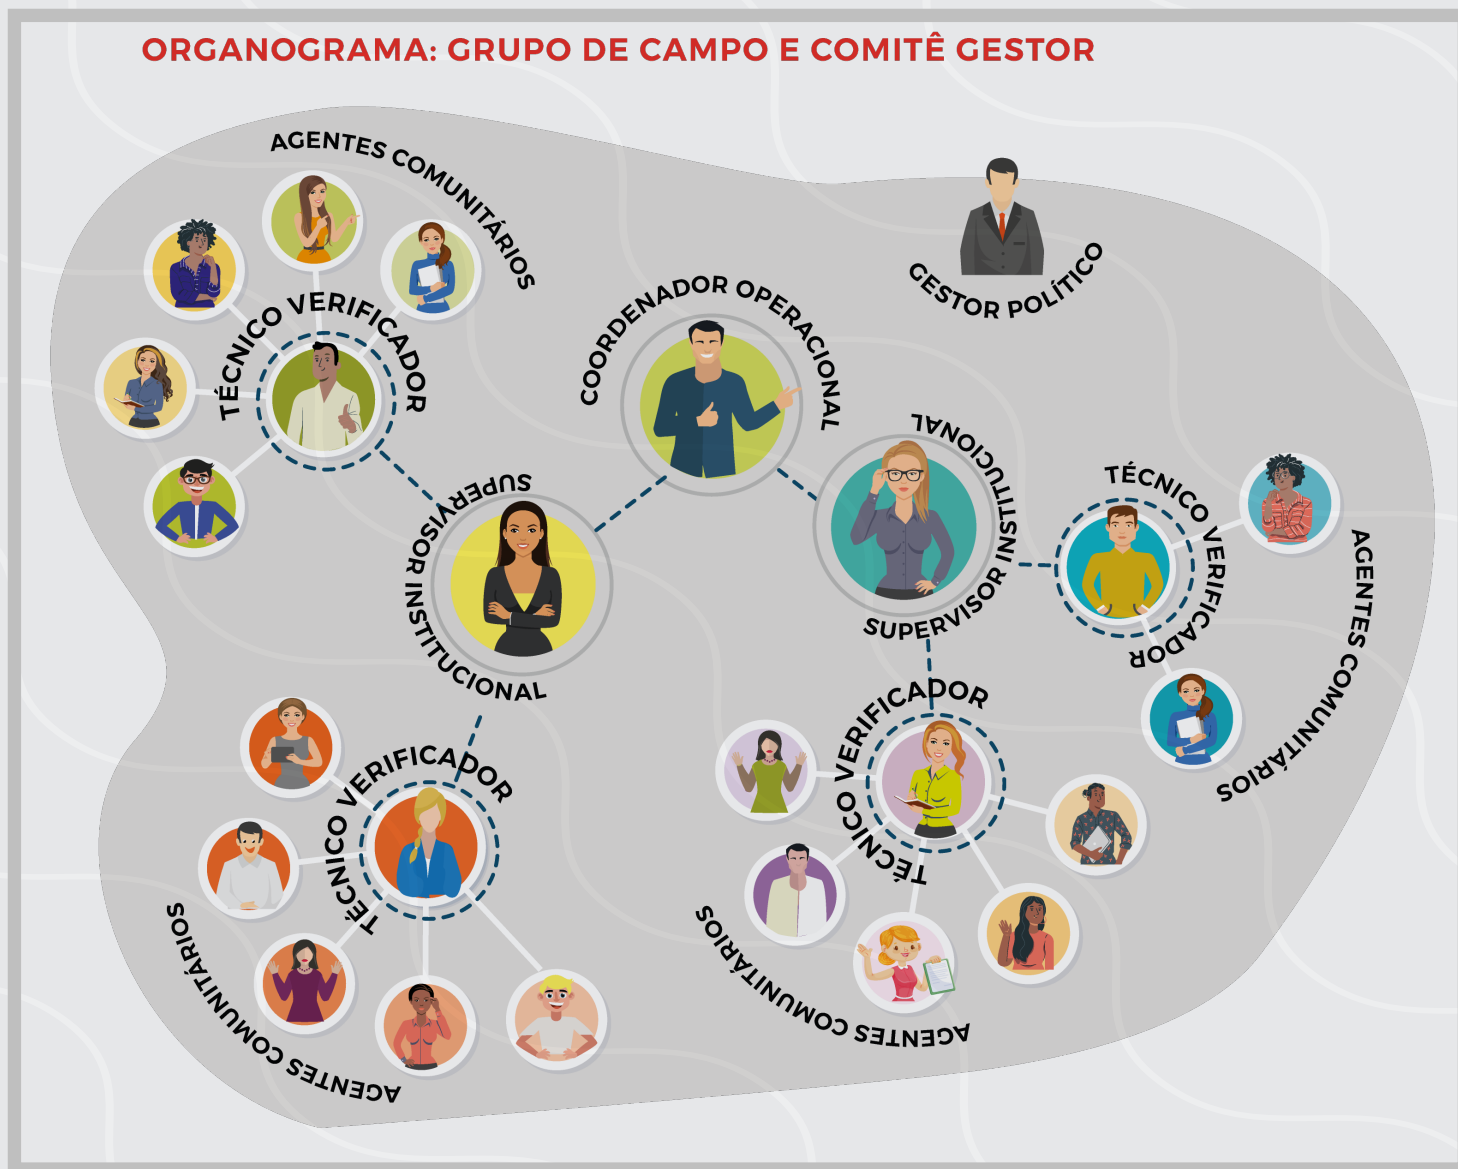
ORGANOGRAMA: GRUPO DE CAMPO E COMITÊ GESTOR

AGENTES COMUNITÁRIOS

TÉCNICO VERIFICADOR

COORDENADOR OPERACIONAL

GESTOR POLÍTICO

SUPERVISOR INSTITUCIONAL

SUPERVISOR INSTITUCIONAL

TÉCNICO VERIFICADOR

AGENTES COMUNITÁRIOS

TÉCNICO VERIFICADOR

TÉCNICO VERIFICADOR

AGENTES COMUNITÁRIOS

AGENTES COMUNITÁRIOS